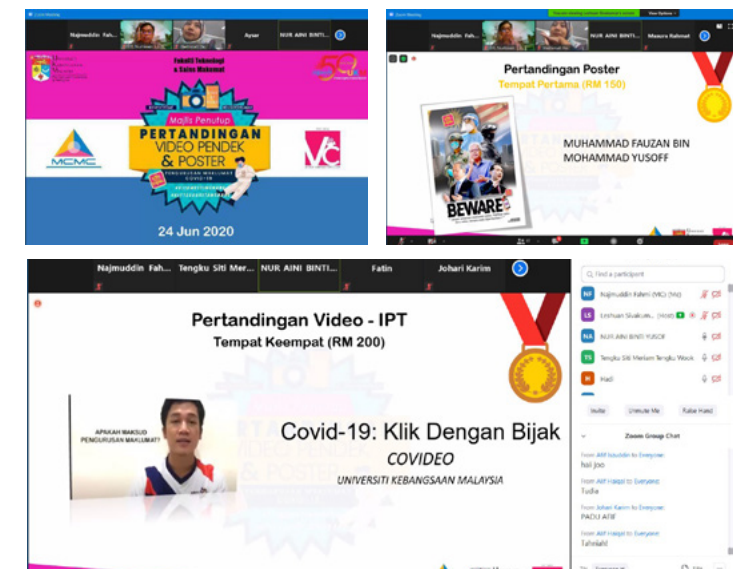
Najmuddin Fah... Aysar NUR AINI BINTI...

Fakulti Teknologi & Sains Maklumat

50

Majlis Penutup

PERTANDINGAN VIDEO PENDEK & POSTER

PENGURUSAN MAKLUMAT COVID-19

MCMC

VC

24 Jun 2020

Najmuddin Fah... NUR AINI BINTI... Mazura Rahmat

Pertandingan Poster

Tempat Pertama (RM 150)

BEWARE

MUHAMMAD FAUZAN BIN MOHAMMAD YUSOFF

Najmuddin Fah... Tengku Siti Mer... NUR AINI BINTI... Fatin Johari Karim

Pertandingan Video - IPT

Tempat Keempat (RM 200)

APAKAH MAKSUD PENGURUSAN MAKLUMAT?

Covid-19: Klik Dengan Bijak

COVIDEO

UNIVERSITI KEBANGSAAN MALAYSIA

Find a participant

Najmuddin Fahmi (MC) (Me)

NUR AINI BINTI YUSOF

Tengku Siti Meriam Tengku Wook

Hadi

Invite Unmute Me Raise Hand

Zoom Group Chat

hai joo

Tudia

PADU ARIF

Tahniah!